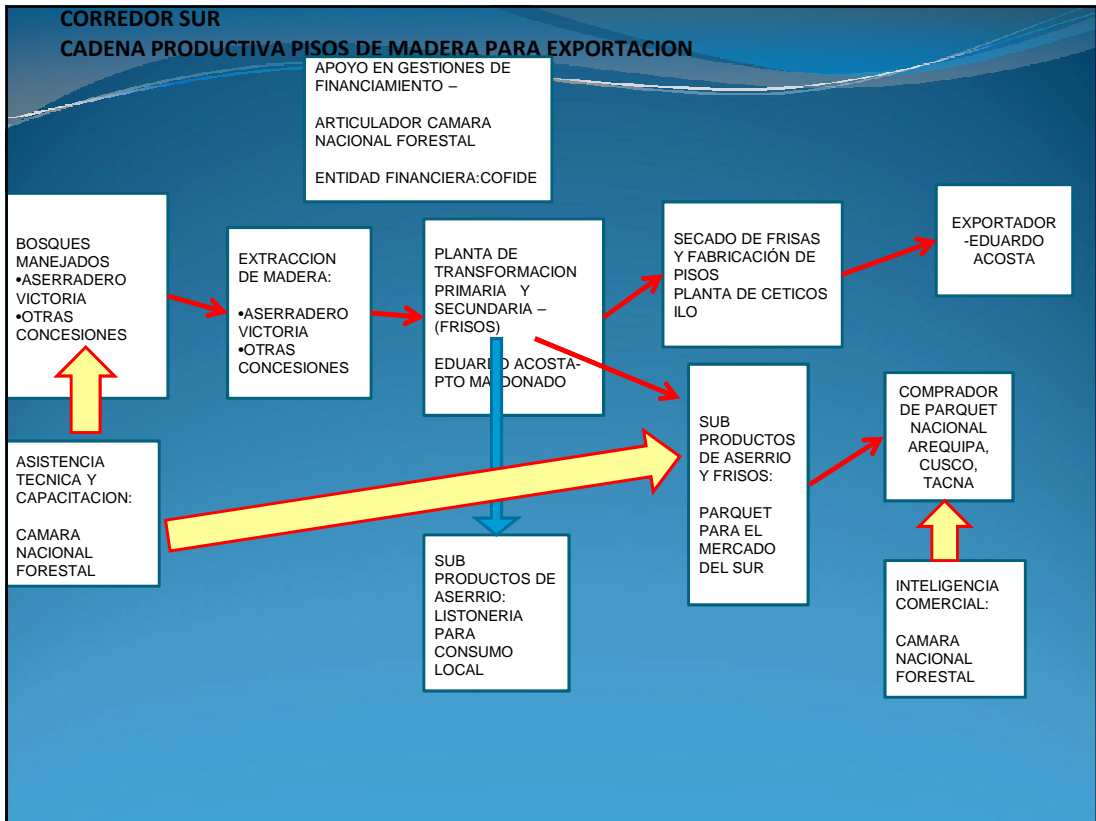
CORREDOR SUR
CADENA PRODUCTIVA PISOS DE MADERA PARA EXPORTACION

APOYO EN GESTIONES DE FINANCIAMIENTO –

ARTICULADOR CAMARA NACIONAL FORESTAL

ENTIDAD FINANCIERA:COFIDE

BOSQUES MANEJADOS
•ASERRADERO VICTORIA
•OTRAS CONCESIONES

EXTRACCION DE MADERA:

•ASERRADERO VICTORIA
•OTRAS CONCESIONES

PLANTA DE TRANSFORMACION PRIMARIA Y SECUNDARIA – (FRISOS)

EDUARDO ACOSTA-PTO MALDONADO

SECADO DE FRISAS Y FABRICACIÓN DE PISOS
PLANTA DE CETICOS ILO

EXPORTADOR -EDUARDO ACOSTA

ASISTENCIA TECNICA Y CAPACITACION:

CAMARA NACIONAL FORESTAL

SUB PRODUCTOS DE ASERRIO Y FRISOS:

PARQUET PARA EL MERCADO DEL SUR

COMPRADOR DE PARQUET NACIONAL AREQUIPA, CUSCO, TACNA

SUB PRODUCTOS DE ASERRIO: LISTONERIA PARA CONSUMO LOCAL

INTELIGENCIA COMERCIAL:

CAMARA NACIONAL FORESTAL